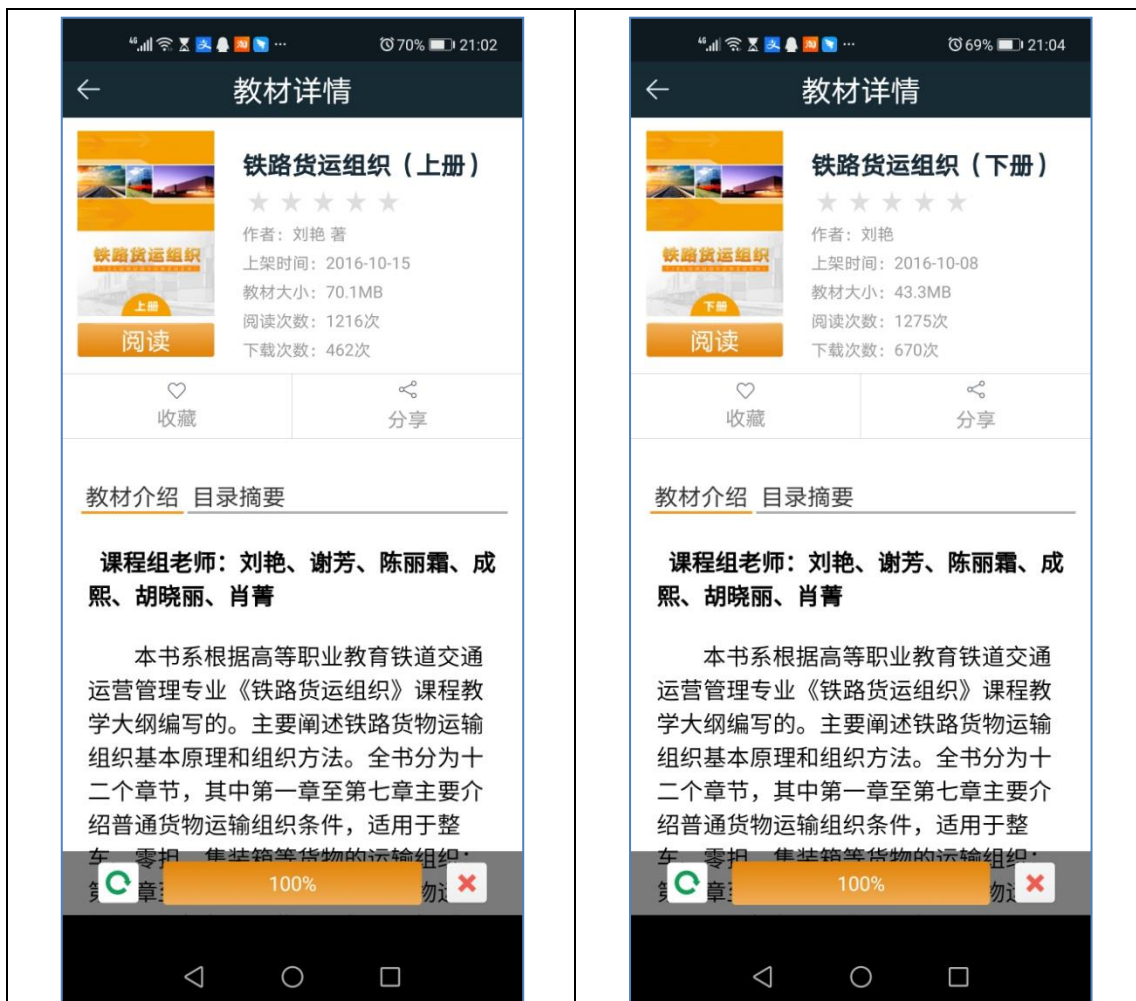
⏰70% 21:02

←
教材详情

铁路货运组织
上册
阅读

铁路货运组织（上册）
作者：刘艳 著
上架时间：2016-10-15
教材大小：70.1MB
阅读次数：1216次
下载次数：462次

收藏
分享

教材介绍 目录摘要

课程组老师：刘艳、谢芳、陈丽霜、成熙、胡晓丽、肖菁

本书系根据高等职业教育铁道交通运营管理专业《铁路货运组织》课程教学大纲编写的。主要阐述铁路货物运输组织基本原理和组织方法。全书分为十二个章节，其中第一章至第七章主要介绍普通货物运输组织条件，适用于整车、零担、集装箱等货物的运输组织；第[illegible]章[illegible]物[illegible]

100%

⏰69% 21:04

←
教材详情

铁路货运组织
下册
阅读

铁路货运组织（下册）
作者：刘艳
上架时间：2016-10-08
教材大小：43.3MB
阅读次数：1275次
下载次数：670次

收藏
分享

教材介绍 目录摘要

课程组老师：刘艳、谢芳、陈丽霜、成熙、胡晓丽、肖菁

本书系根据高等职业教育铁道交通运营管理专业《铁路货运组织》课程教学大纲编写的。主要阐述铁路货物运输组织基本原理和组织方法。全书分为十二个章节，其中第一章至第七章主要介绍普通货物运输组织条件，适用于整车、零担、集装箱等货物的运输组织；第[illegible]章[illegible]物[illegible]

100%